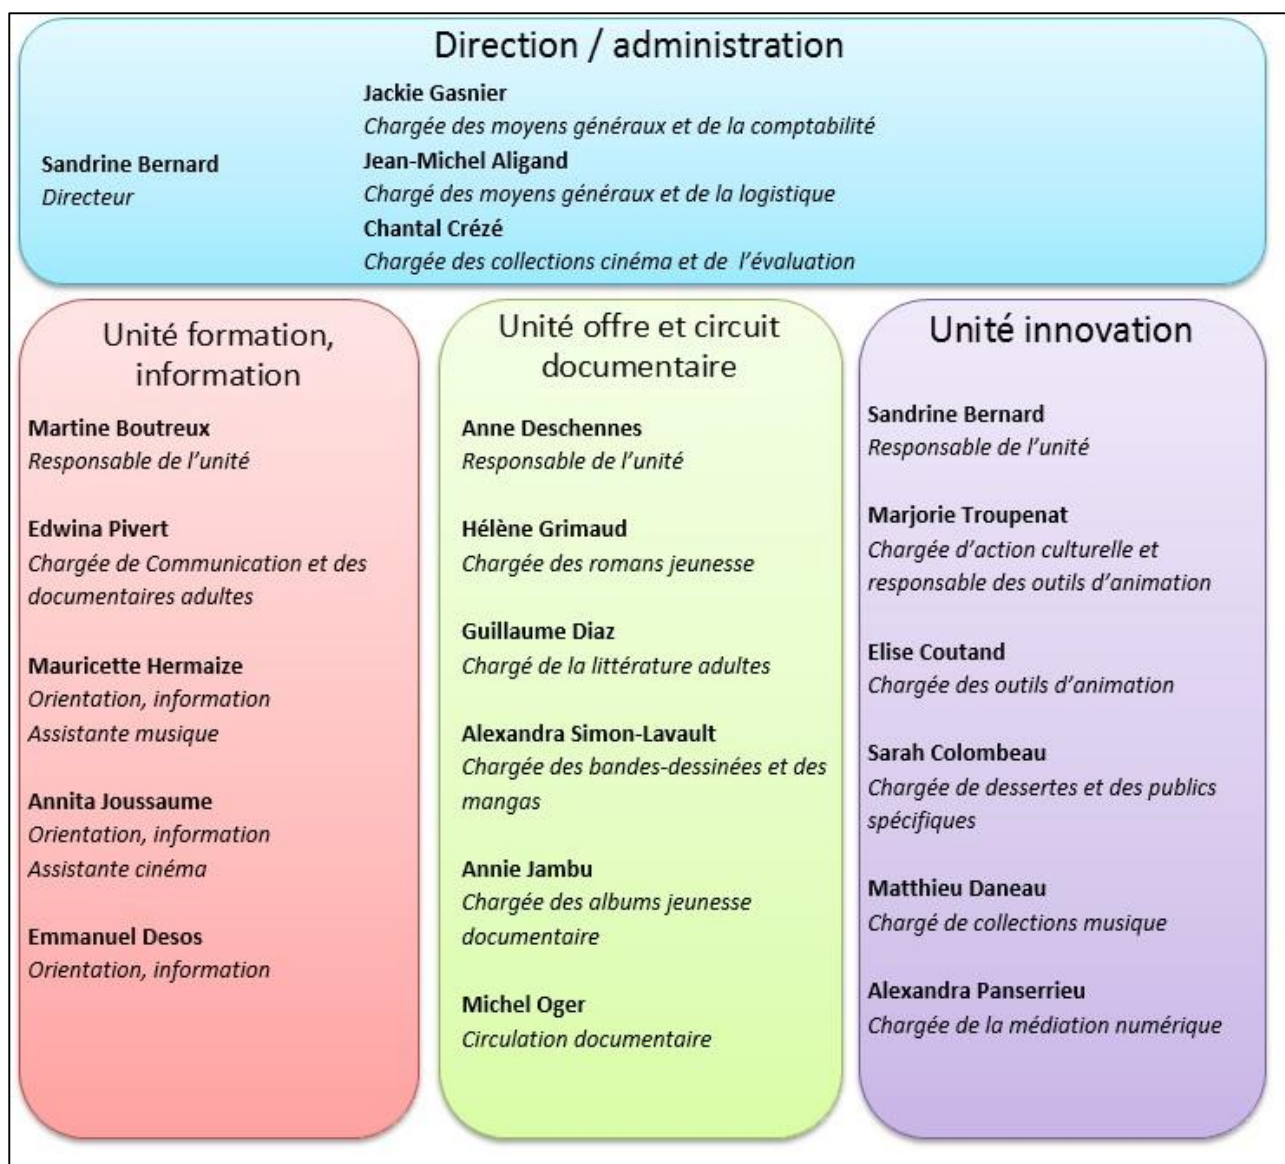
Direction / administration

Sandrine Bernard
Directeur

Jackie Gasnier
Chargée des moyens généraux et de la comptabilité
Jean-Michel Aligand
Chargé des moyens généraux et de la logistique
Chantal Crézé
Chargée des collections cinéma et de l'évaluation

Unité formation, information

Martine Boutreux
Responsable de l'unité

Edwina Pivert
Chargée de Communication et des documentaires adultes

Mauricette Hermaize
Orientation, information
Assistante musique

Annita Joussaume
Orientation, information
Assistante cinéma

Emmanuel Desos
Orientation, information

Unité offre et circuit documentaire

Anne Deschennes
Responsable de l'unité

Hélène Grimaud
Chargée des romans jeunesse

Guillaume Diaz
Chargé de la littérature adultes

Alexandra Simon-Lavault
Chargée des bandes-dessinées et des mangas

Annie Jambu
Chargée des albums jeunesse documentaire

Michel Oger
Circulation documentaire

Unité innovation

Sandrine Bernard
Responsable de l'unité

Marjorie Troupenat
Chargée d'action culturelle et responsable des outils d'animation

Elise Coutand
Chargée des outils d'animation

Sarah Colombeau
Chargée de dessertes et des publics spécifiques

Matthieu Daneau
Chargé de collections musique

Alexandra Panserrieu
Chargée de la médiation numérique